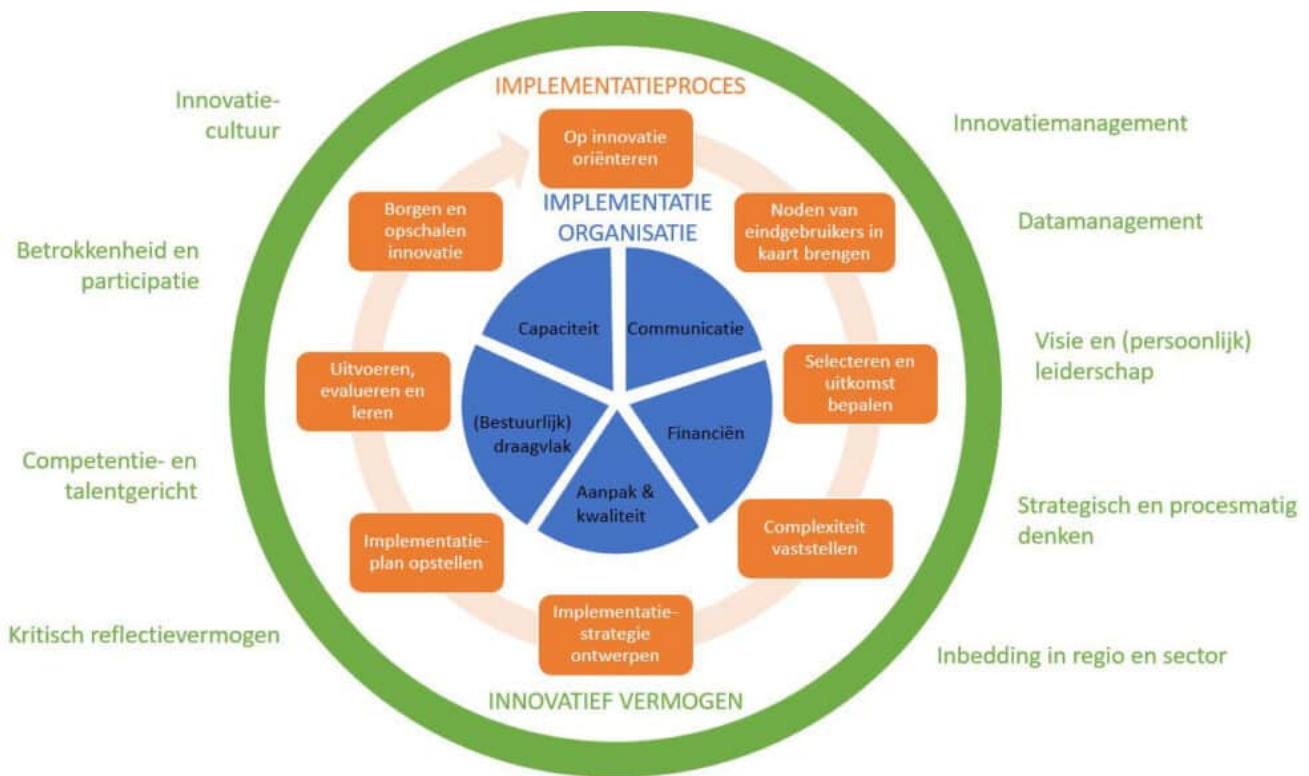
Innovatiecultuur

Betrokkenheid en participatie

Competentie- en talentgericht

Kritisch reflectievermogen

IMPLEMENTATIEPROCES

Op innovatie oriënteren

Noden van eindgebruikers in kaart brengen

Selecteren en uitkomst bepalen

Complexiteit vaststellen

Implementatiestrategie ontwerpen

Implementatieplan opstellen

Uitvoeren, evalueren en leren

Borgen en opschalen innovatie

IMPLEMENTATIE ORGANISATIE

Capaciteit

Communicatie

Financiën

Aanpak & kwaliteit

(Bestuurlijk) draagvlak

INNOVATIEF VERMOGEN

Innovatiemanagement

Datamanagement

Visie en (persoonlijk) leiderschap

Strategisch en procesmatig denken

Inbedding in regio en sector